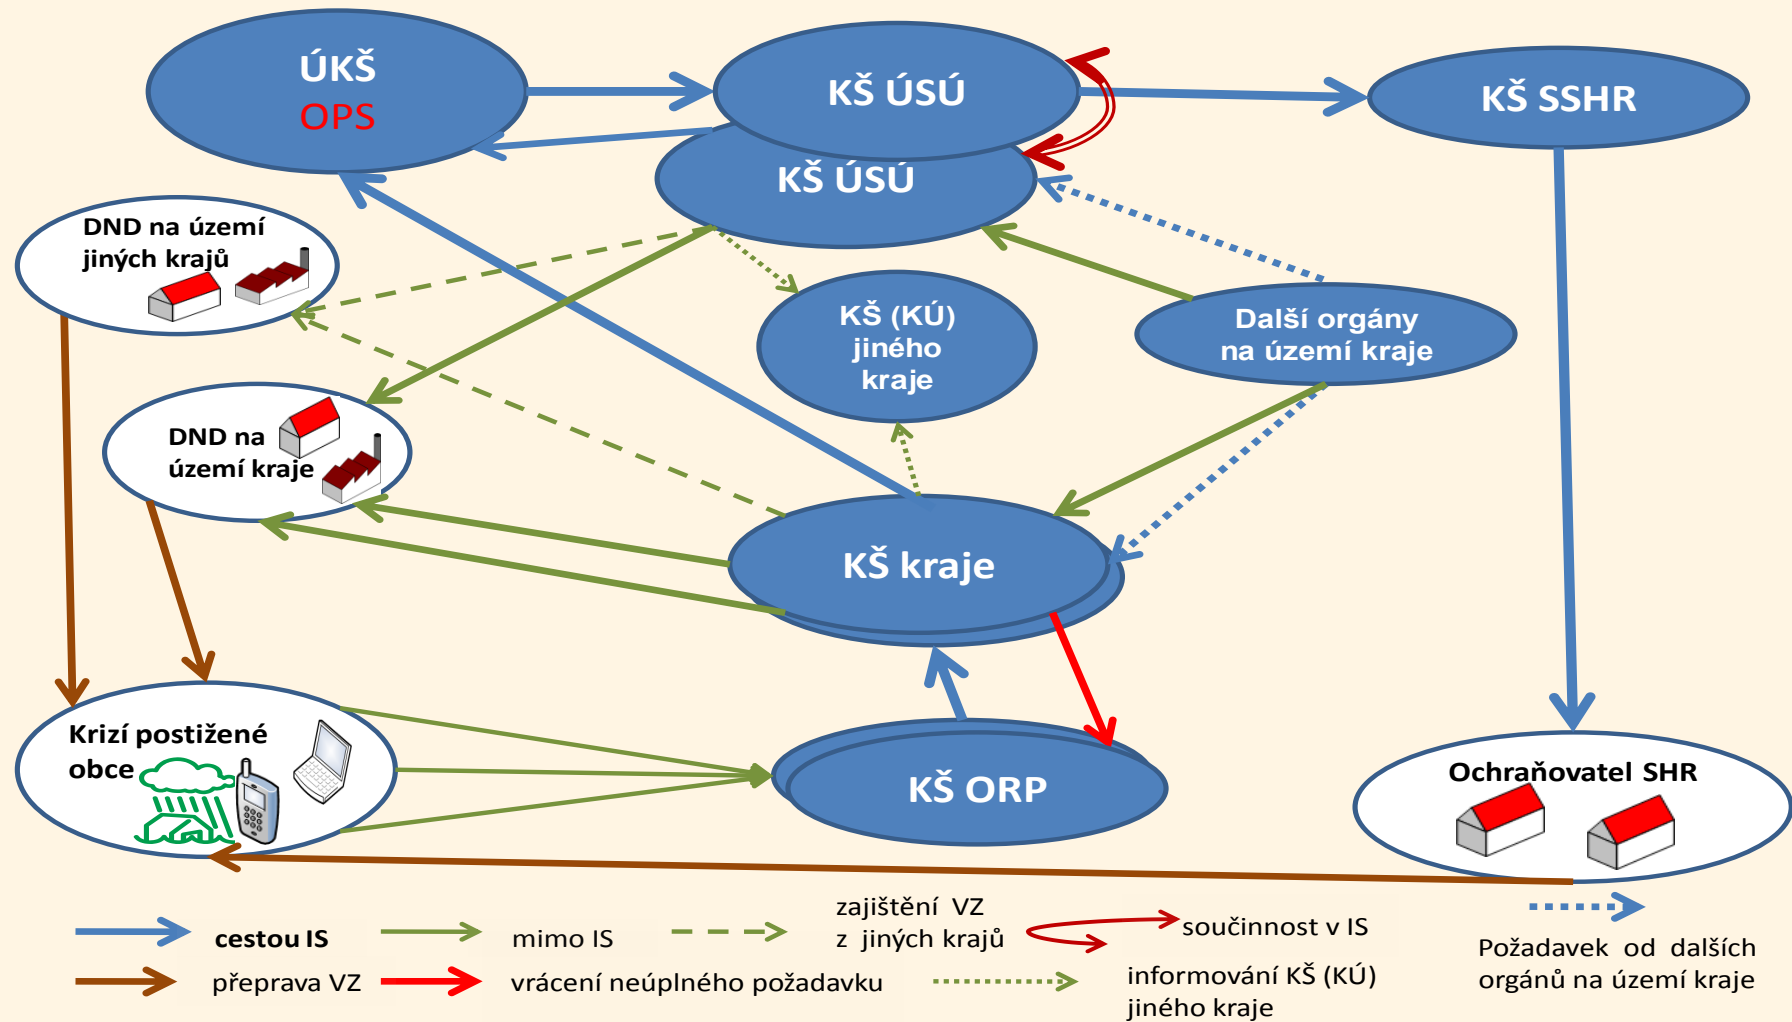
ÚKŠ
OPS

KŠ ÚSÚ

KŠ ÚSÚ

KŠ SSHR

DND na území jiných krajů

KŠ (KÚ) jiného kraje

Další orgány na území kraje

DND na území kraje

KŠ kraje

Krizí postižené obce

KŠ ORP

Ochraňovatel SHR

cestou IS

mimo IS

zajištění VZ z jiných krajů

součinnost v IS

Požadavek od dalších orgánů na území kraje

přeprava VZ

vrácení neúplného požadavku

informování KŠ (KÚ) jiného kraje